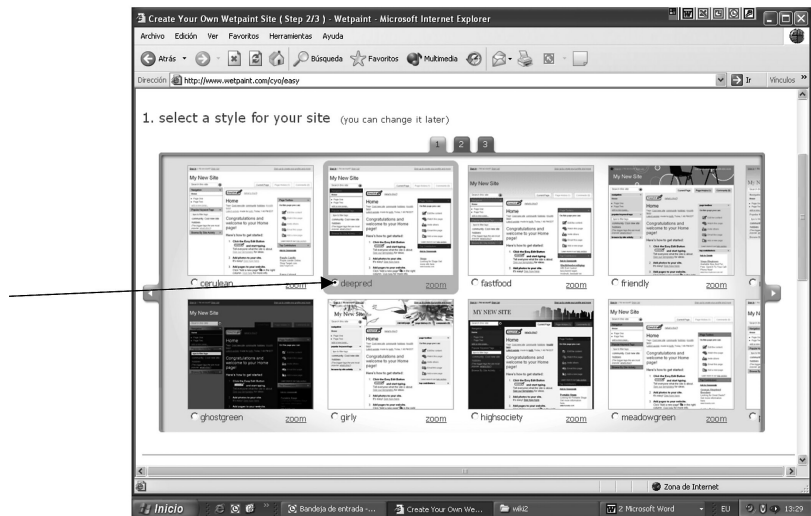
Create Your Own Wetpaint Site ( Step 2/3 ) - Wetpaint - Microsoft Internet Explorer

Archivo Edición Ver Favoritos Herramientas Ayuda

Atrás Búsqueda Favoritos Multimedia

Dirección http://www.wetpaint.com/cyo/easy Ir Vínculos

1. select a style for your site (you can change it later)

1 2 3

My New Site
Home
Congratulations and welcome to your Home page!

cerulean zoom
deepred zoom
fastfood zoom
friendly zoom

My New Site
MY NEW SITE

ghostgreen zoom
girly zoom
highsociety zoom
meadowgreen zoom

Zona de Internet

Inicio Bandeja de entrada -... Create Your Own We... wiki2 2 Microsoft Word EU 13:29